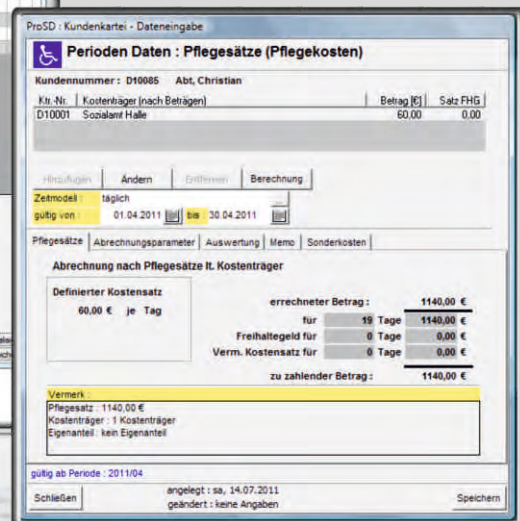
ProSD : Kundenkartei - Dateneingabe

Perioden Daten : Pflegesätze (Pflegekosten)

Kundennummer : D10085 Abt, Christian

| Ktr.-Nr. | Kostenträger (nach Beträgen) | Betrag [€] | Satz FHG |
|---|---|---|---|
| D10001 | Sozialamt Halle | 60,00 | 0,00 |

Hinzufügen | Ändern | Entfernen | Berechnung

Zeitmodell : täglich
gültig von : 01.04.2011 bis 30.04.2011

Pflegesätze | Abrechnungsparameter | Auswertung | Memo | Sonderkosten

Abrechnung nach Pflegesätze lt. Kostenträger

Definierter Kostensatz
60,00 € je Tag

errechneter Betrag : 1140,00 €
für 19 Tage 1140,00 €
Freihaltegeld für 0 Tage 0,00 €
Verm. Kostensatz für 0 Tage 0,00 €
zu zahlender Betrag : 1140,00 €

Vermerk :
Pflegesatz : 1140,00 €
Kostenträger : 1 Kostenträger
Eigenanteil : kein Eigenanteil

gültig ab Periode : 2011/04

Schließen
angelegt : sa, 14.07.2011
geändert : keine Angaben
Speichern